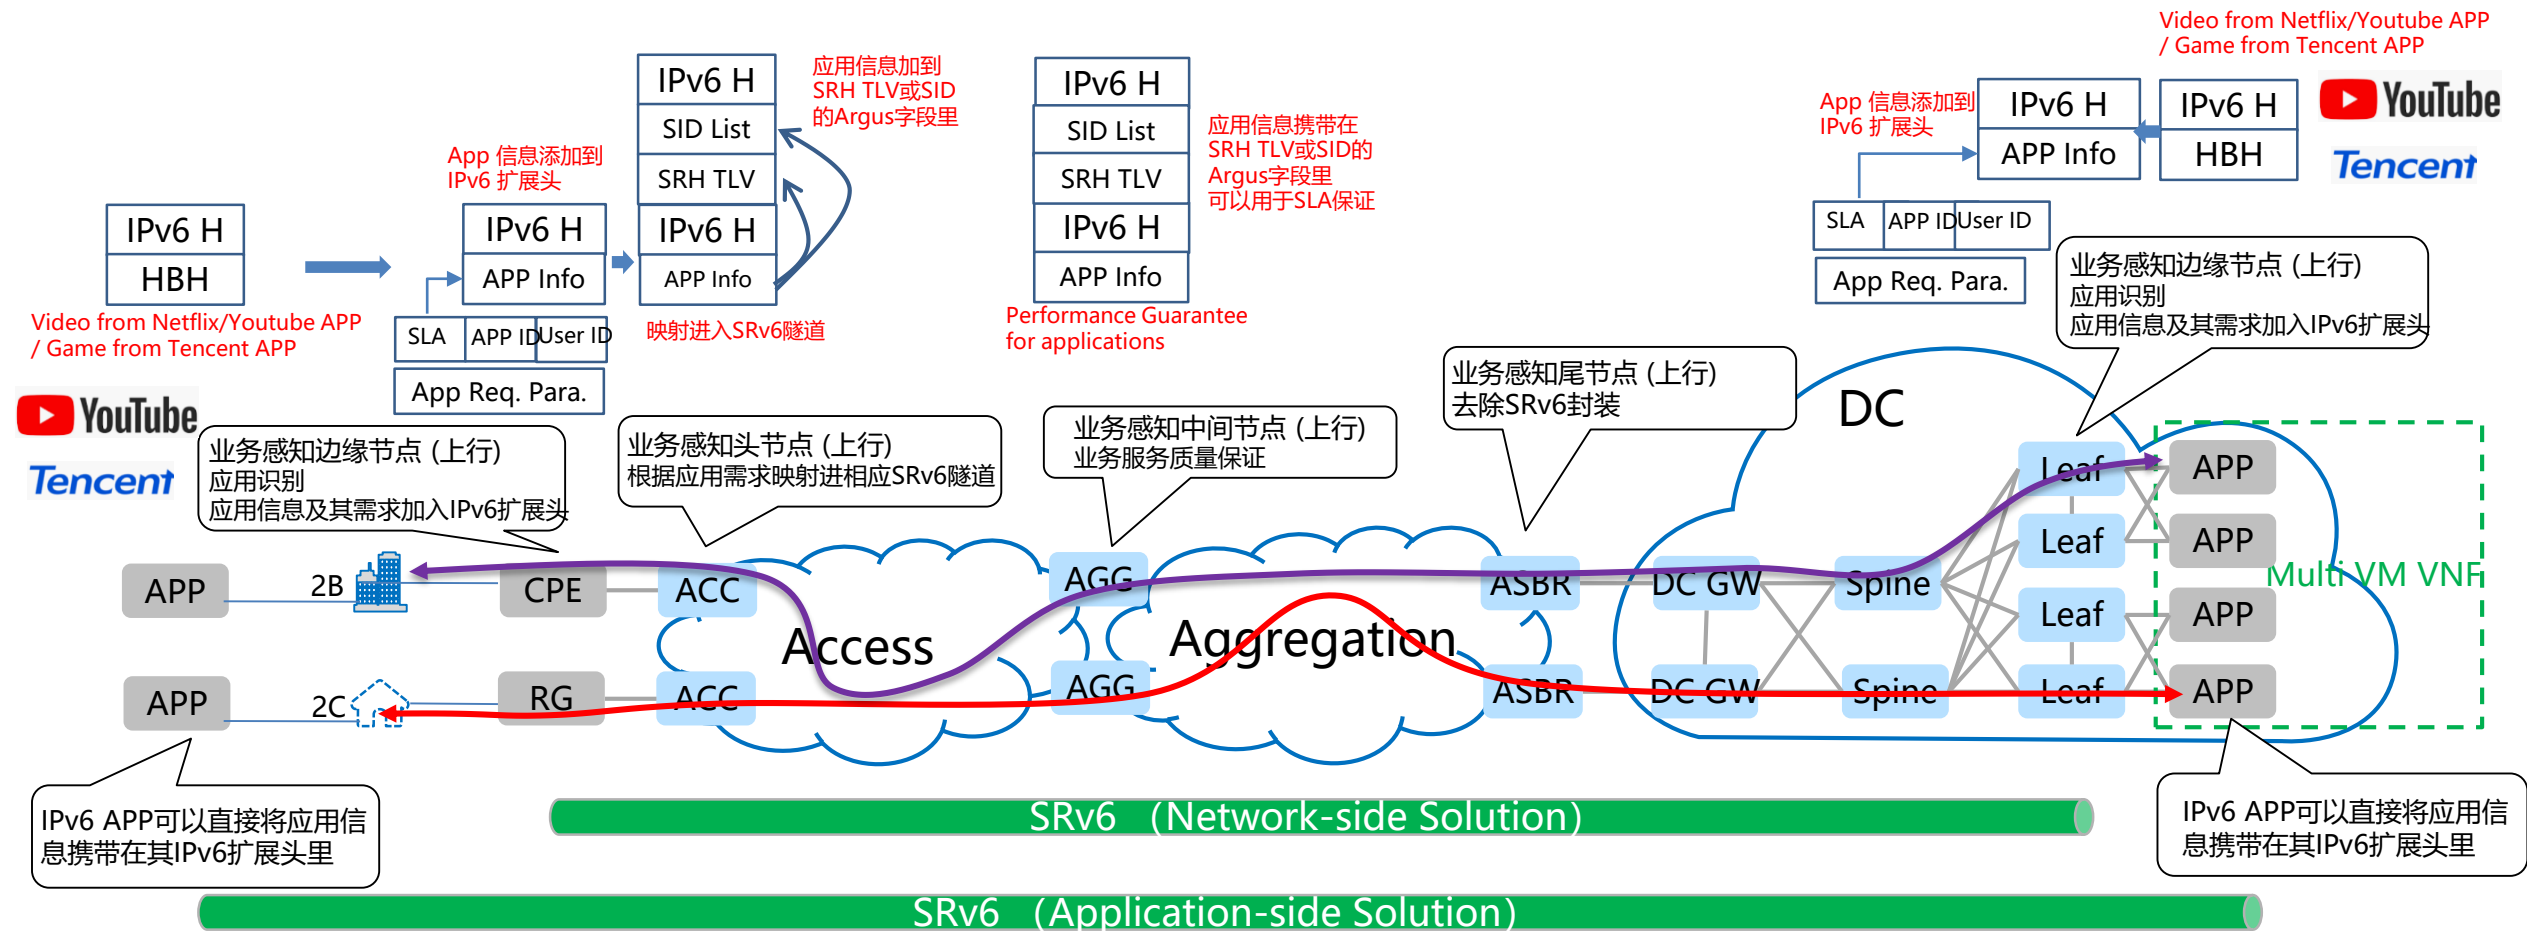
IPv6 H
HBH

Video from Netflix/Youtube APP / Game from Tencent APP

YouTube
Tencent

App 信息添加到 IPv6 扩展头

IPv6 H
APP Info

SLA | APP ID | User ID

App Req. Para.

IPv6 H
SID List
SRH TLV
IPv6 H
APP Info

应用信息加到 SRH TLV或SID 的Argus字段里

映射进入SRv6隧道

IPv6 H
SID List
SRH TLV
IPv6 H
APP Info

应用信息携带在 SRH TLV或SID的 Argus字段里 可以用于SLA保证

Performance Guarantee for applications

Video from Netflix/Youtube APP / Game from Tencent APP

App 信息添加到 IPv6 扩展头

IPv6 H
APP Info

IPv6 H
HBH

YouTube
Tencent

SLA | APP ID | User ID

App Req. Para.

业务感知边缘节点 (上行)
应用识别
应用信息及其需求加入IPv6扩展头

业务感知边缘节点 (上行)
应用识别
应用信息及其需求加入IPv6扩展头

业务感知头节点 (上行)
根据应用需求映射进相应SRv6隧道

业务感知中间节点 (上行)
业务服务质量保证

业务感知尾节点 (上行)
去除SRv6封装

DC

APP
2B
CPE
ACC
APP
2C
RG
ACC
Access
AGG
AGG
Aggregation
ASBR
ASBR
DC GW
DC GW
Spine
Spine
Leaf
Leaf
Leaf
Leaf
APP
APP
APP
APP
Multi VM VNF

IPv6 APP可以直接将应用信息携带在其IPv6扩展头里

IPv6 APP可以直接将应用信息携带在其IPv6扩展头里

SRv6 (Network-side Solution)

SRv6 (Application-side Solution)